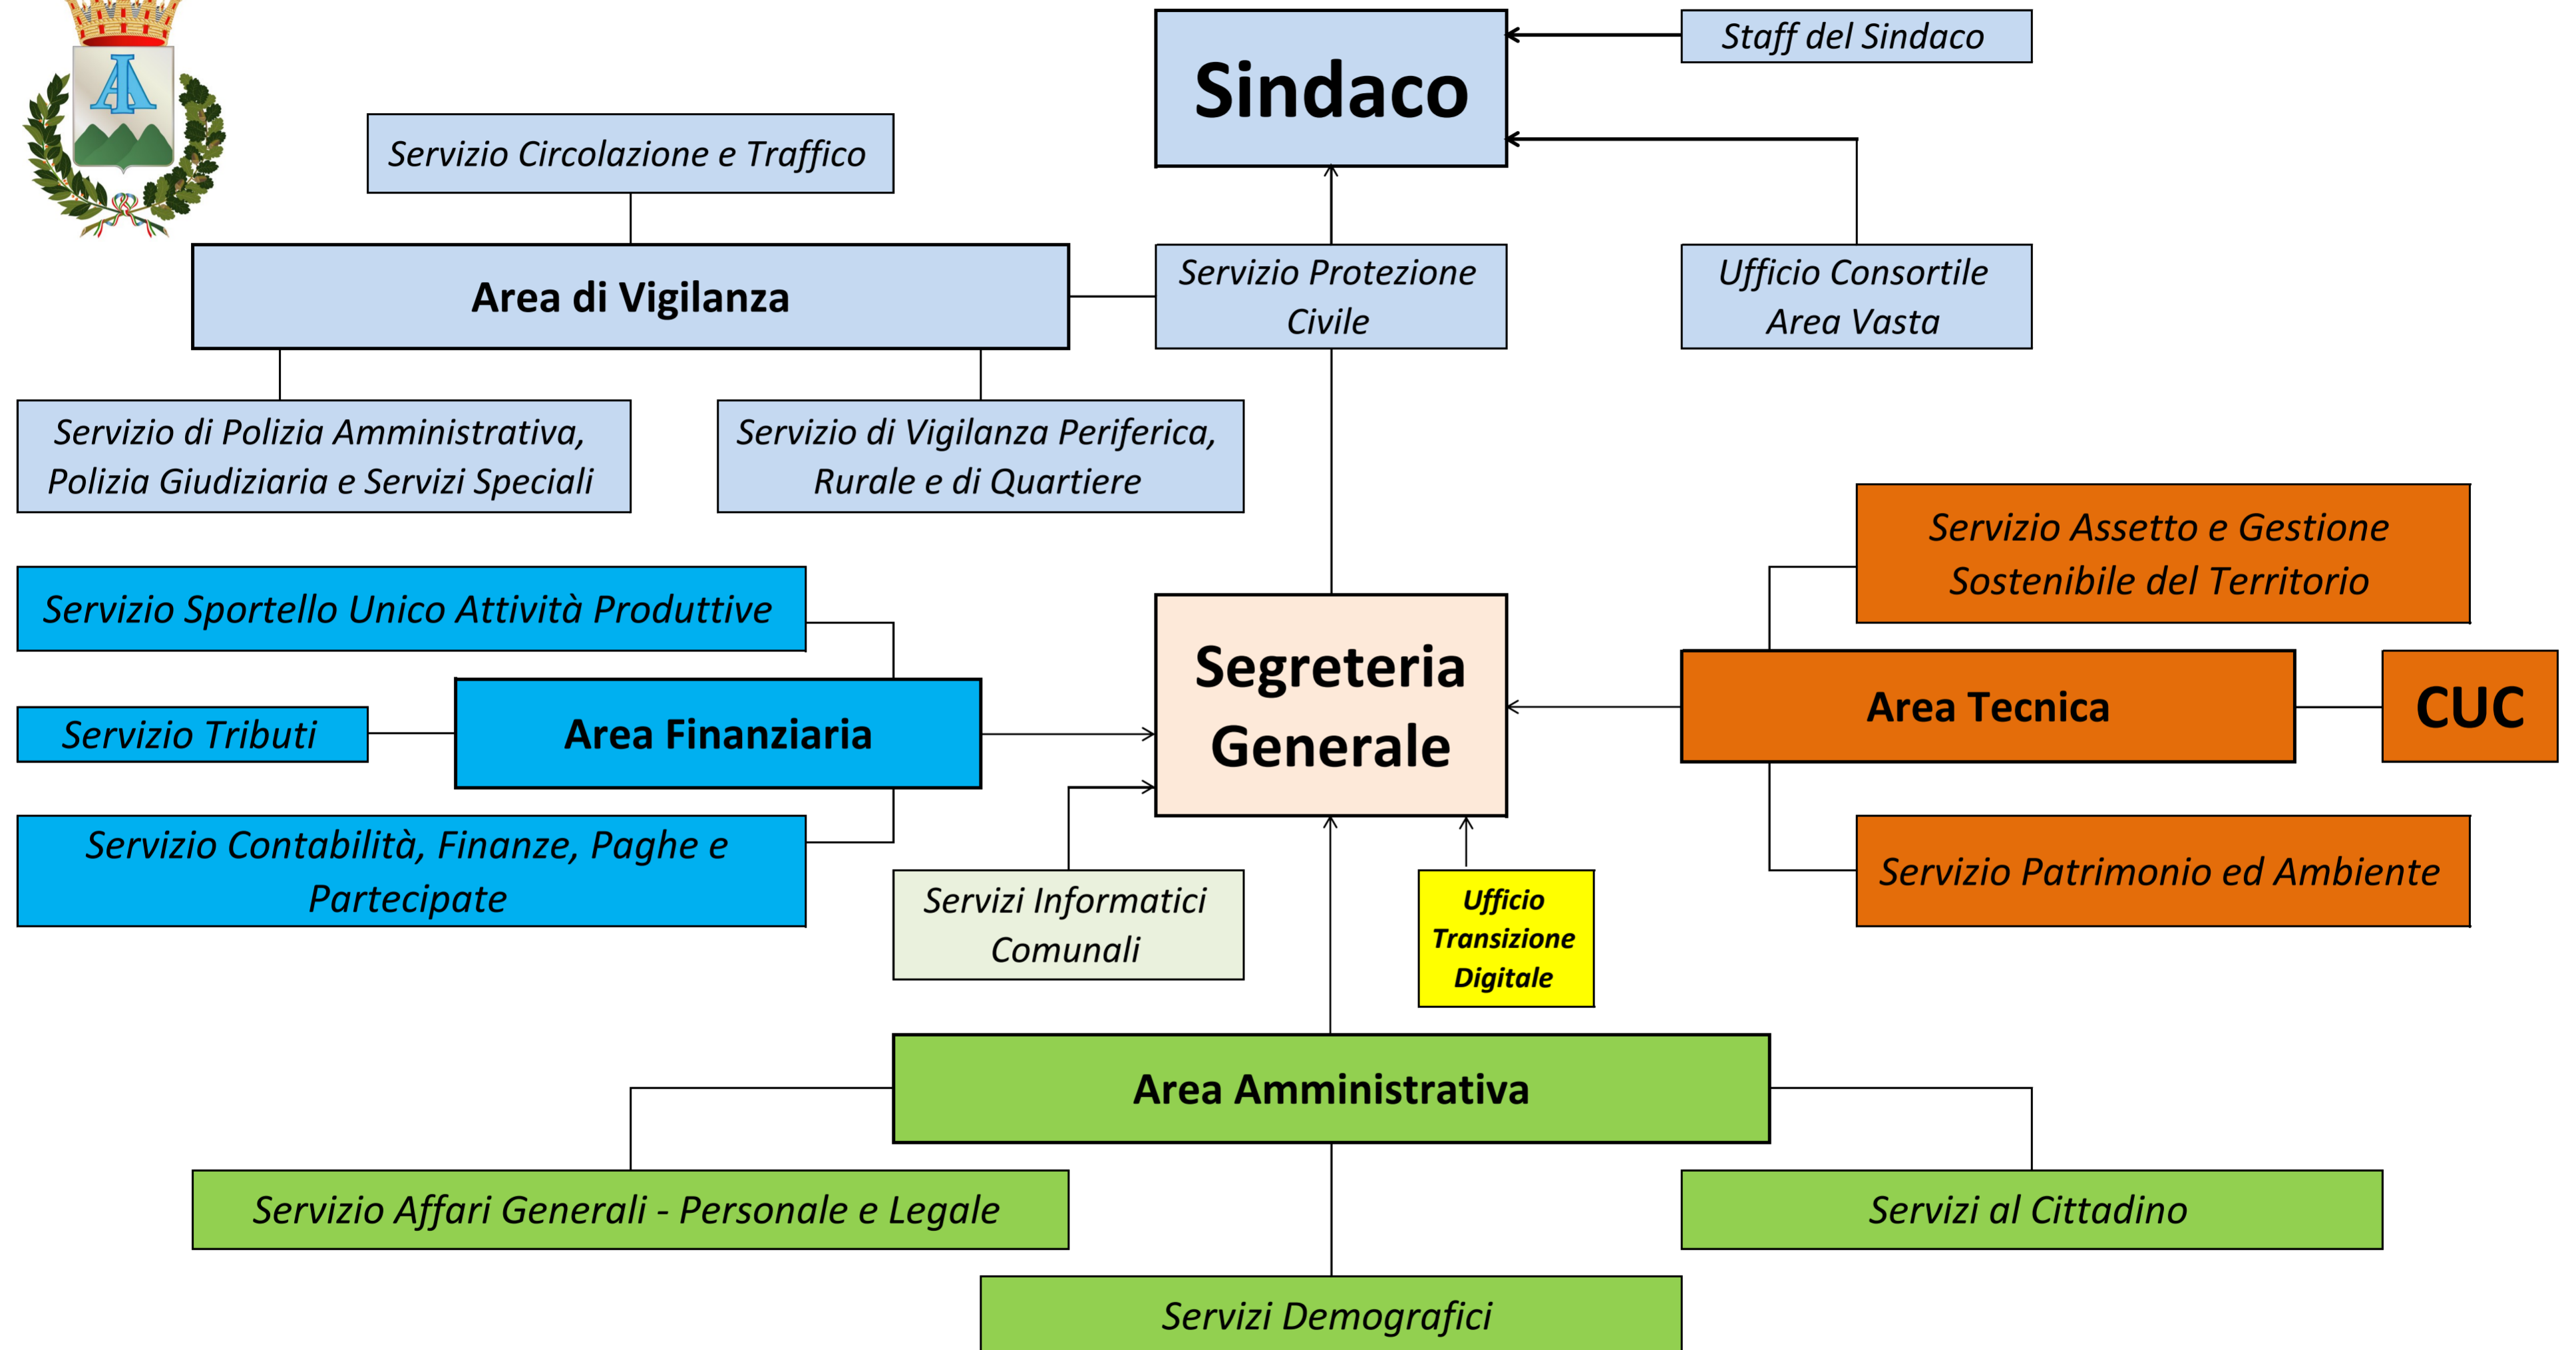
Sindaco

Staff del Sindaco

Servizio Circolazione e Traffico

Area di Vigilanza

Servizio Protezione Civile

Ufficio Consortile Area Vasta

Servizio di Polizia Amministrativa, Polizia Giudiziaria e Servizi Speciali

Servizio di Vigilanza Periferica, Rurale e di Quartiere

Servizio Assetto e Gestione Sostenibile del Territorio

Servizio Sportello Unico Attività Produttive

Segreteria Generale

Servizio Tributi

Area Finanziaria

Area Tecnica

CUC

Servizio Contabilità, Finanze, Paghe e Partecipate

Servizi Informatici Comunali

Ufficio Transizione Digitale

Servizio Patrimonio ed Ambiente

Area Amministrativa

Servizio Affari Generali - Personale e Legale

Servizi al Cittadino

Servizi Demografici